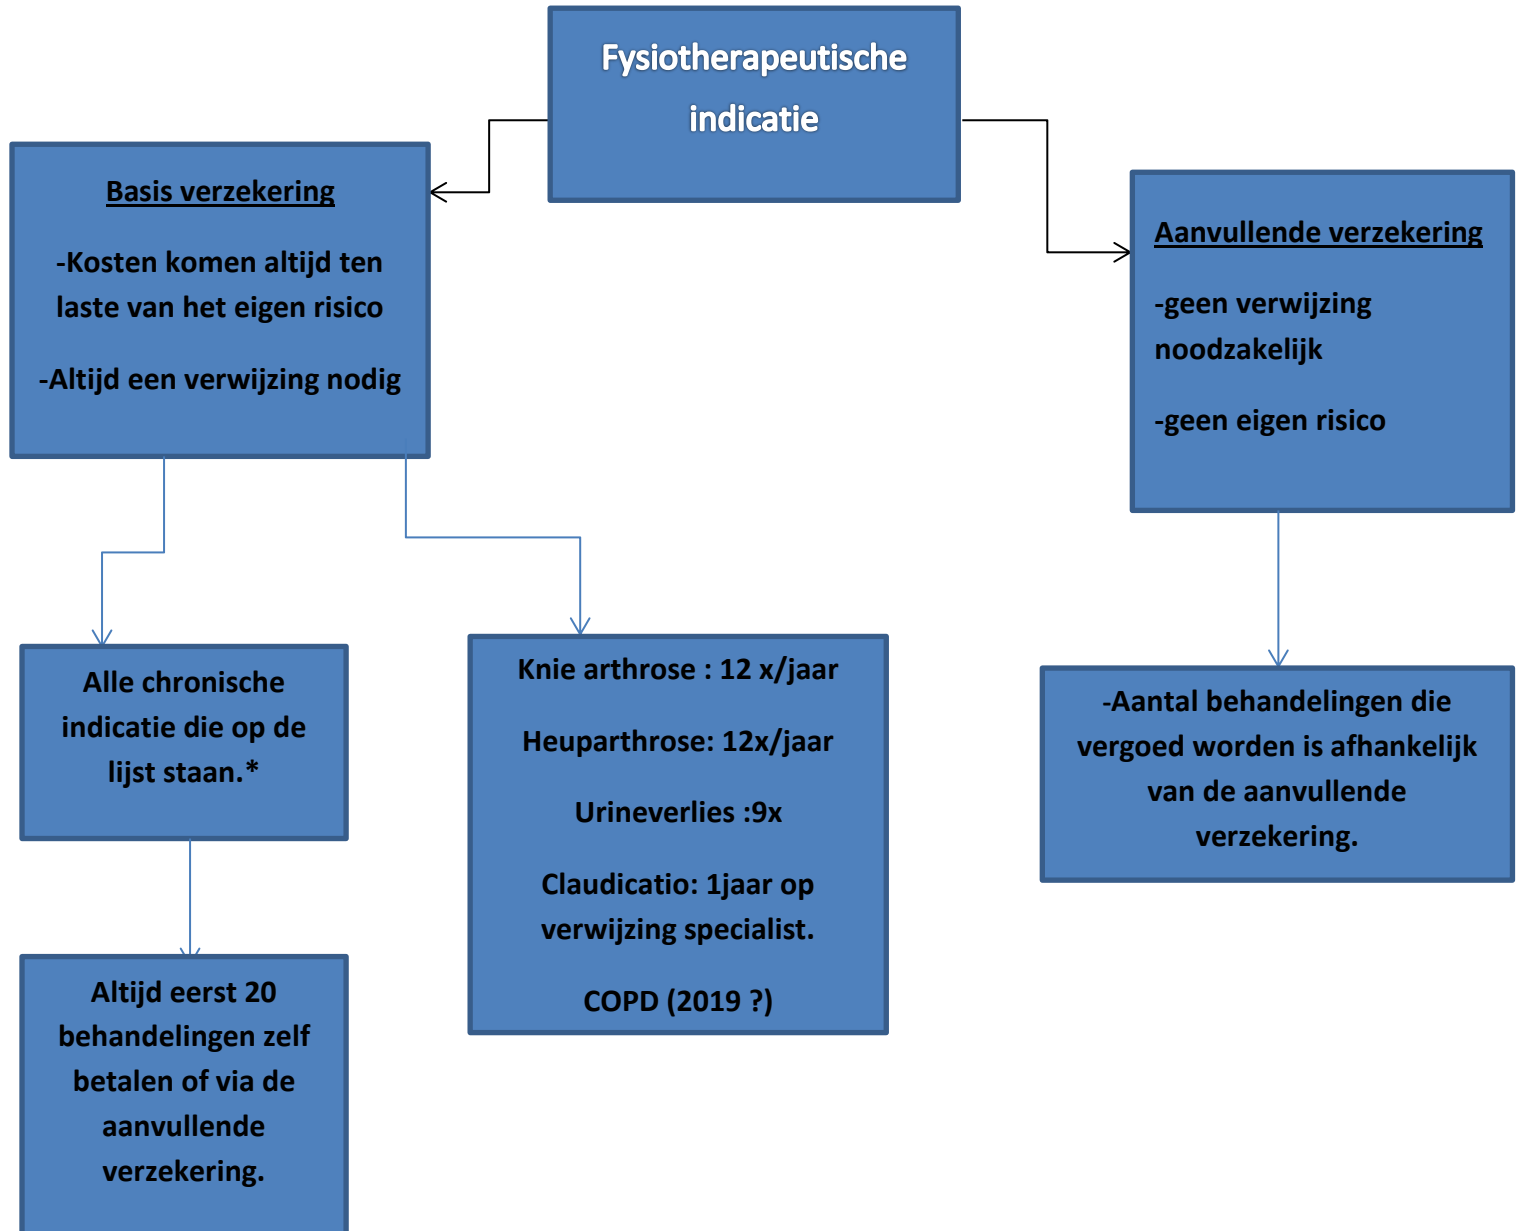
Fysiotherapeutische indicatie

Basis verzekering

-Kosten komen altijd ten laste van het eigen risico

-Altijd een verwijzing nodig

Aanvullende verzekering

-geen verwijzing noodzakelijk

-geen eigen risico

Alle chronische indicatie die op de lijst staan.*

Knie arthrose : 12 x/jaar

Heuparthrose: 12x/jaar

Urineverlies :9x

Claudicatio: 1jaar op verwijzing specialist.

COPD (2019 ?)

-Aantal behandelingen die vergoed worden is afhankelijk van de aanvullende verzekering.

Altijd eerst 20 behandelingen zelf betalen of via de aanvullende verzekering.